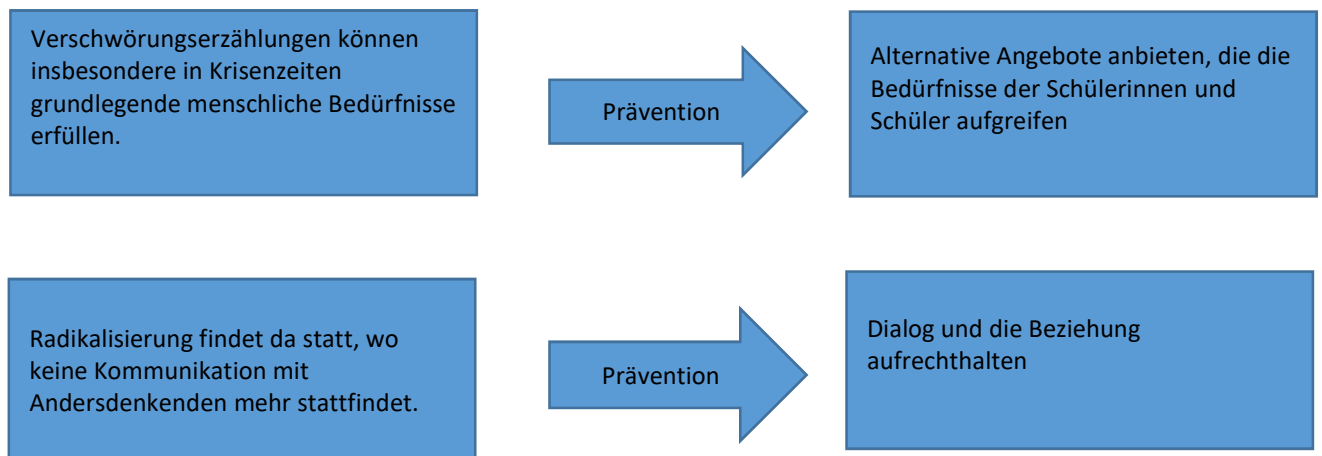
Verschwörungserzählungen können insbesondere in Krisenzeiten grundlegende menschliche Bedürfnisse erfüllen.

Prävention

Alternative Angebote anbieten, die die Bedürfnisse der Schülerinnen und Schüler aufgreifen

Radikalisierung findet da statt, wo keine Kommunikation mit Andersdenkenden mehr stattfindet.

Prävention

Dialog und die Beziehung aufrechthalten